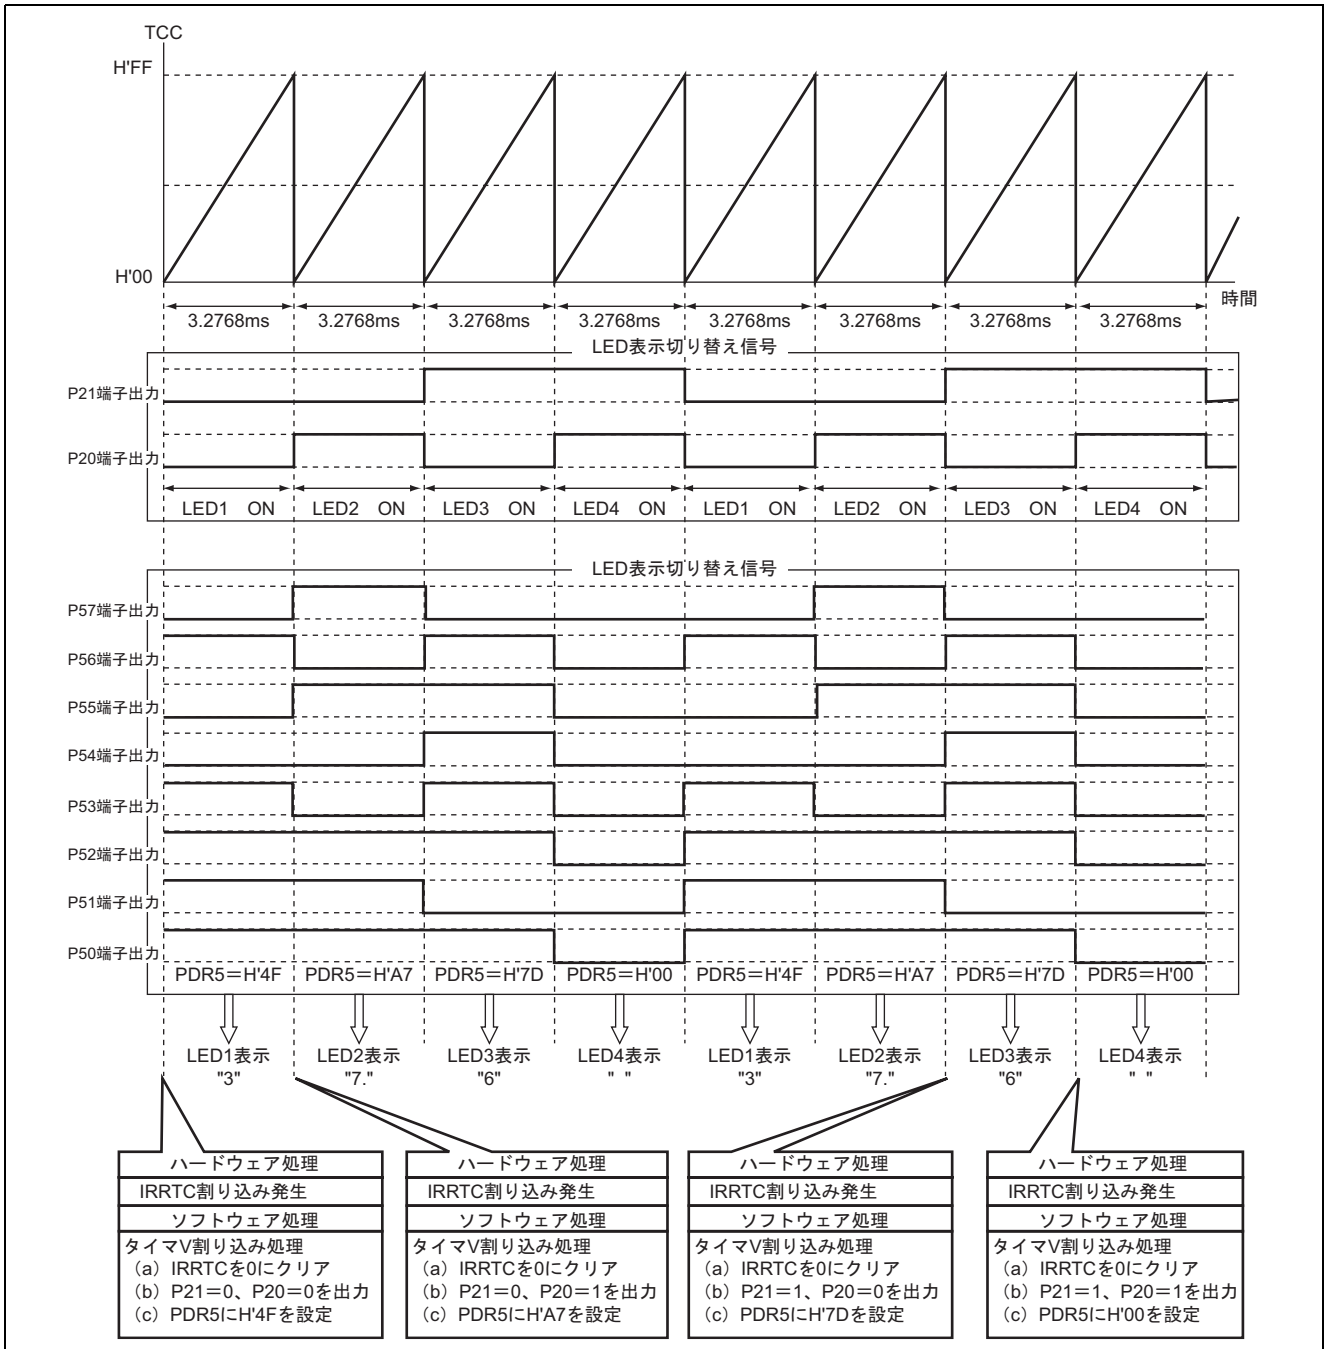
TCC

H'FF

H'00

時間

3.2768ms 3.2768ms 3.2768ms 3.2768ms 3.2768ms 3.2768ms 3.2768ms 3.2768ms

LED表示切り替え信号

P21端子出力

P20端子出力

LED1 ON LED2 ON LED3 ON LED4 ON LED1 ON LED2 ON LED3 ON LED4 ON

LED表示切り替え信号

P57端子出力

P56端子出力

P55端子出力

P54端子出力

P53端子出力

P52端子出力

P51端子出力

P50端子出力

PDR5＝H'4F PDR5＝H'A7 PDR5＝H'7D PDR5＝H'00 PDR5＝H'4F PDR5＝H'A7 PDR5＝H'7D PDR5＝H'00

LED1表示 "3" LED2表示 "7." LED3表示 "6" LED4表示 " " LED1表示 "3" LED2表示 "7." LED3表示 "6" LED4表示 " "

ハードウェア処理
IRRTC割り込み発生
ソフトウェア処理
タイマV割り込み処理
（a）IRRTCを0にクリア
（b）P21＝0、P20＝0を出力
（c）PDR5にH'4Fを設定

ハードウェア処理
IRRTC割り込み発生
ソフトウェア処理
タイマV割り込み処理
（a）IRRTCを0にクリア
（b）P21＝0、P20＝1を出力
（c）PDR5にH'A7を設定

ハードウェア処理
IRRTC割り込み発生
ソフトウェア処理
タイマV割り込み処理
（a）IRRTCを0にクリア
（b）P21＝1、P20＝0を出力
（c）PDR5にH'7Dを設定

ハードウェア処理
IRRTC割り込み発生
ソフトウェア処理
タイマV割り込み処理
（a）IRRTCを0にクリア
（b）P21＝1、P20＝1を出力
（c）PDR5にH'00を設定